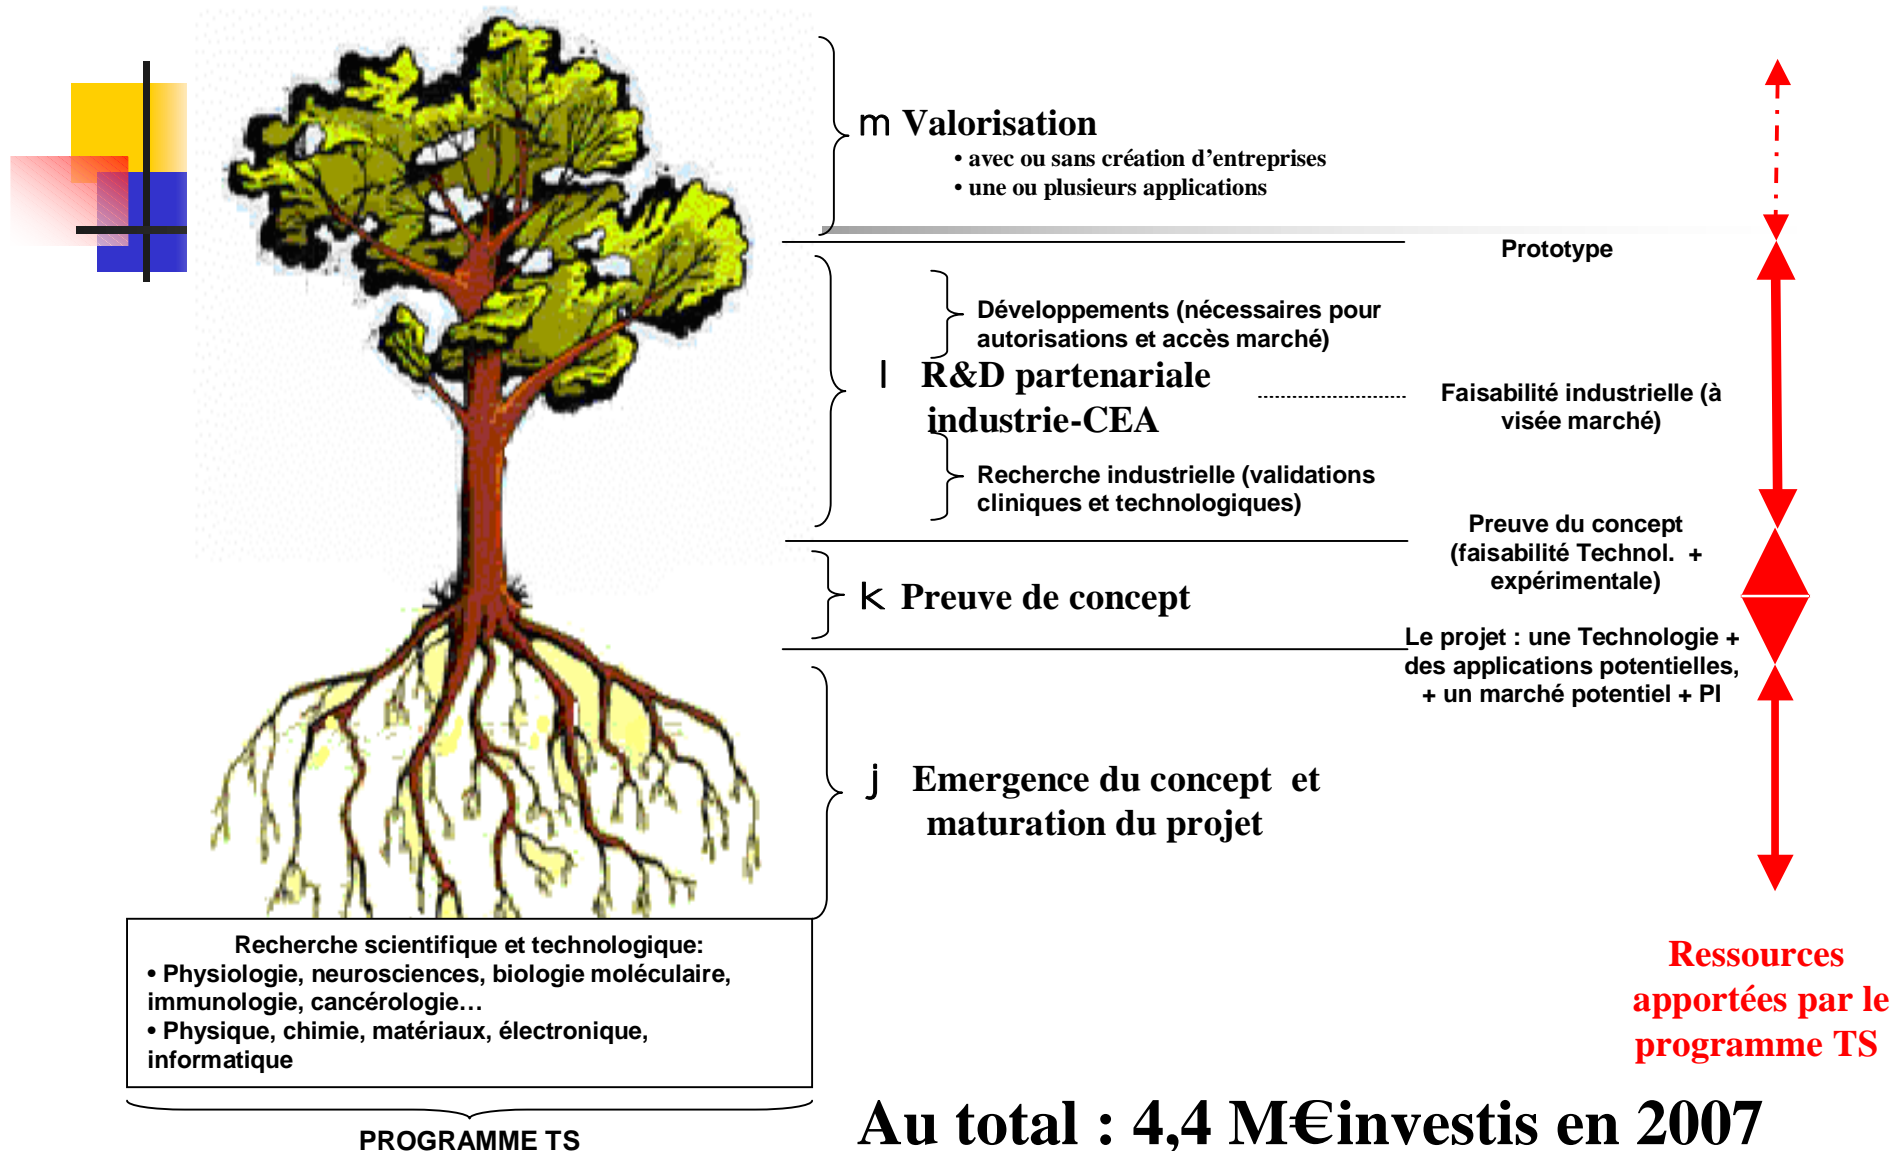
m Valorisation
• avec ou sans création d'entreprises
• une ou plusieurs applications

Prototype

Développements (nécessaires pour autorisations et accès marché)

l R&D partenariale industrie-CEA

Faisabilité industrielle (à visée marché)

Recherche industrielle (validations cliniques et technologiques)

Preuve du concept (faisabilité Technol. + expérimentale)

k Preuve de concept

Le projet : une Technologie + des applications potentielles, + un marché potentiel + PI

j Emergence du concept et maturation du projet

Recherche scientifique et technologique:
• Physiologie, neurosciences, biologie moléculaire, immunologie, cancérologie…
• Physique, chimie, matériaux, électronique, informatique

PROGRAMME TS

Ressources apportées par le programme TS

Au total : 4,4 M€investis en 2007